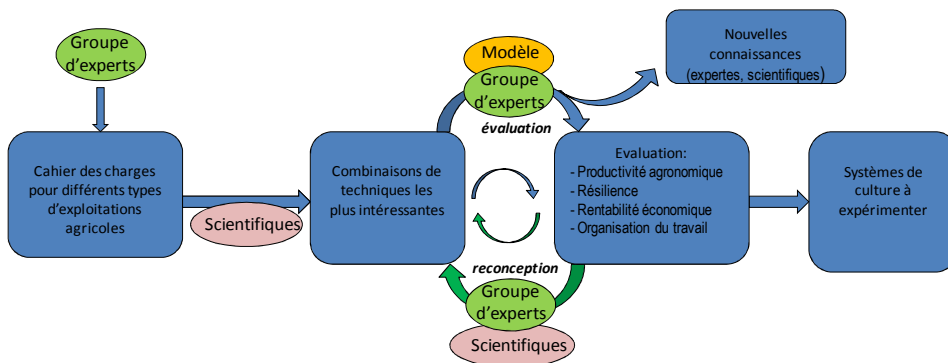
Groupe d'experts

Cahier des charges pour différents types d'exploitations agricoles

Scientifiques

Combinaisons de techniques les plus intéressantes

Modèle

Groupe d'experts

évaluation

Nouvelles connaissances (expertes, scientifiques)

Evaluation:
- Productivité agronomique
- Résilience
- Rentabilité économique
- Organisation du travail

Systèmes de culture à expérimenter

reconception

Groupe d'experts

Scientifiques